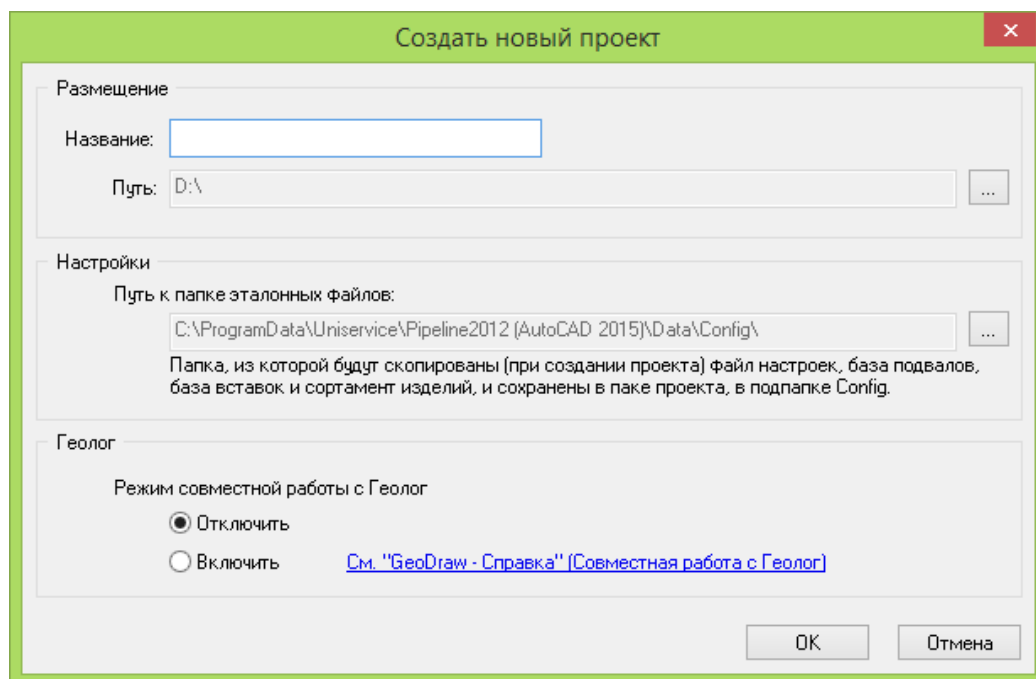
Создать новый проект

Размещение

Название:

Путь: D:\

...

Настройки

Путь к папке эталонных файлов:

C:\ProgramData\Uniservice\Pipeline2012 (AutoCAD 2015)\Data\Config\

...

Папка, из которой будут скопированы (при создании проекта) файл настроек, база подвалов, база вставок и сортамент изделий, и сохранены в паке проекта, в подпапке Config.

Геолог

Режим совместной работы с Геолог

Отключить

Включить

См. "GeoDraw - Справка" (Совместная работа с Геолог)

OK

Отмена